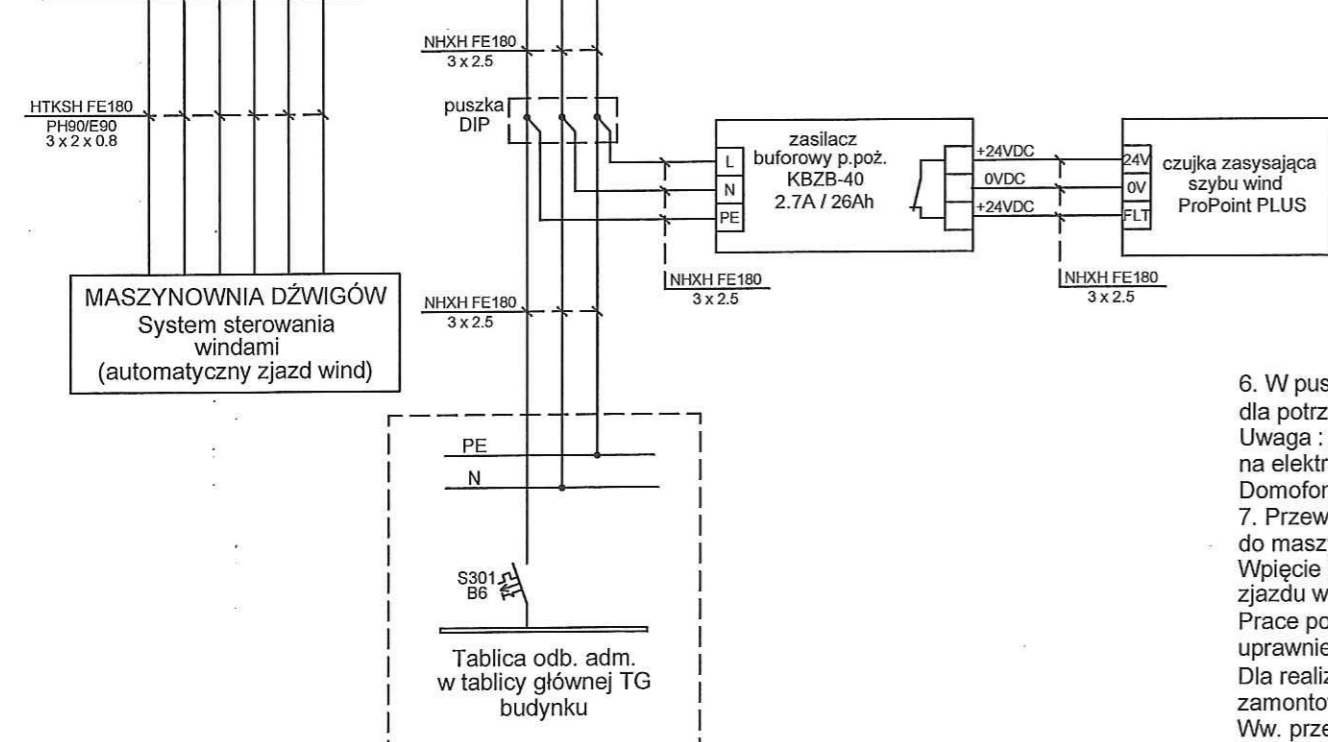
NHXH FE180
3 x 2.5

HTKSH FE180
PH90/E90
3 x 2 x 0.8

puszka
DIP

zasilacz
buforowy p.poż.
KBZB-40
2.7A / 26Ah

L
N
PE

+24VDC
0VDC
+24VDC

24V
0V
FLT

czujka zasysająca
szybu wind
ProPoint PLUS

NHXH FE180
3 x 2.5

NHXH FE180
3 x 2.5

MASZYNOWNIA DŹWIGÓW
System sterowania
windami
(automatyczny zjazd wind)

NHXH FE180
3 x 2.5

PE
N

S301
B6

Tablica odb. adm.
w tablicy głównej TG
budynku

6. W pus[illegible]
dla potrz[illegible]
Uwaga : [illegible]
na elektr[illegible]
Domofon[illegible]
7. Przew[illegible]
do masz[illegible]
Wpięcie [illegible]
zjazdu w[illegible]
Prace po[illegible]
uprawnie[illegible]
Dla realiz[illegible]
zamonto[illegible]
Ww. prze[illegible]